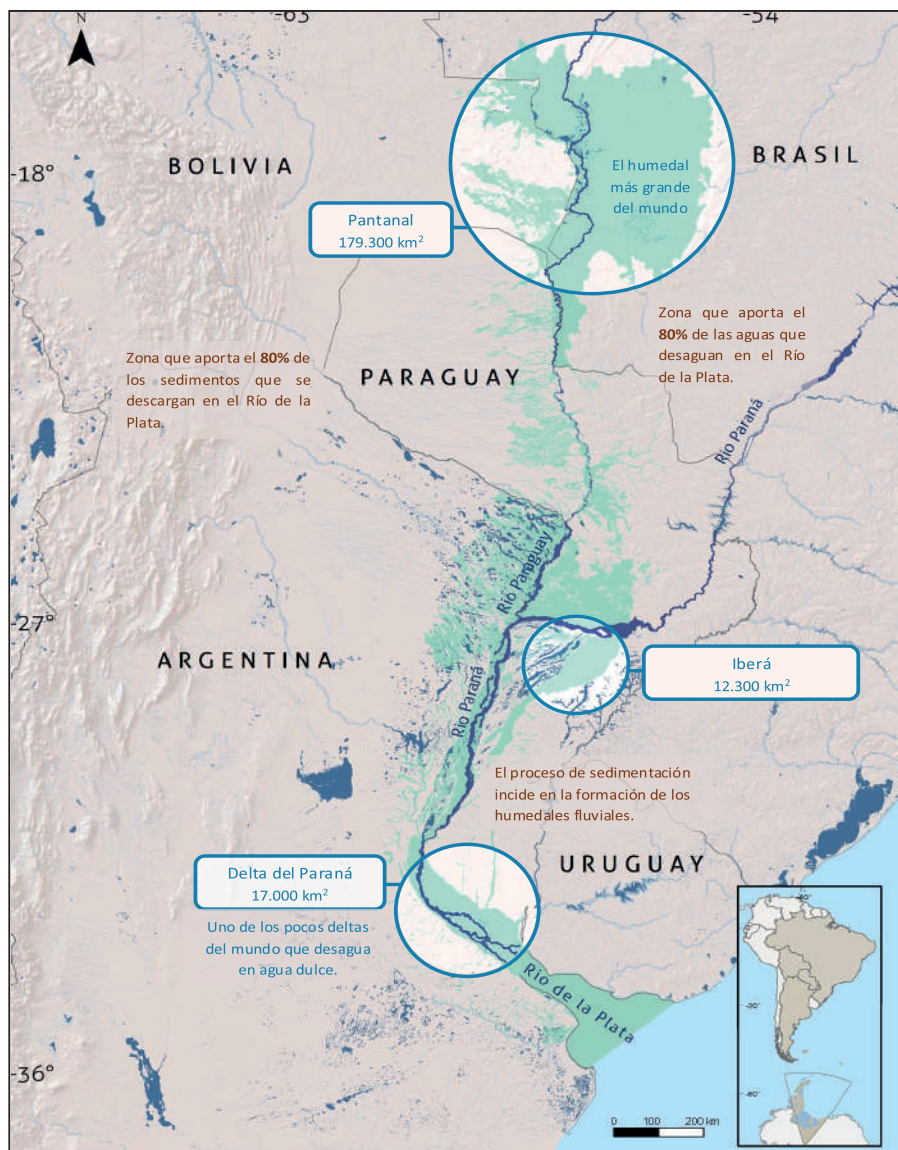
N

-63

-54

-18°

BOLIVIA

BRASIL

El humedal más grande del mundo

Pantanal
179.300 km$^2$

Zona que aporta el 80% de las aguas que desaguan en el Río de la Plata.

Zona que aporta el 80% de los sedimentos que se descargan en el Río de la Plata.

PARAGUAY

Río Paraná

Río Paraguay

-27°

ARGENTINA

Río Paraná

Iberá
12.300 km$^2$

El proceso de sedimentación incide en la formación de los humedales fluviales.

URUGUAY

Delta del Paraná
17.000 km$^2$

Uno de los pocos deltas del mundo que desagua en agua dulce.

Río de la Plata

-36°

0 100 200 km